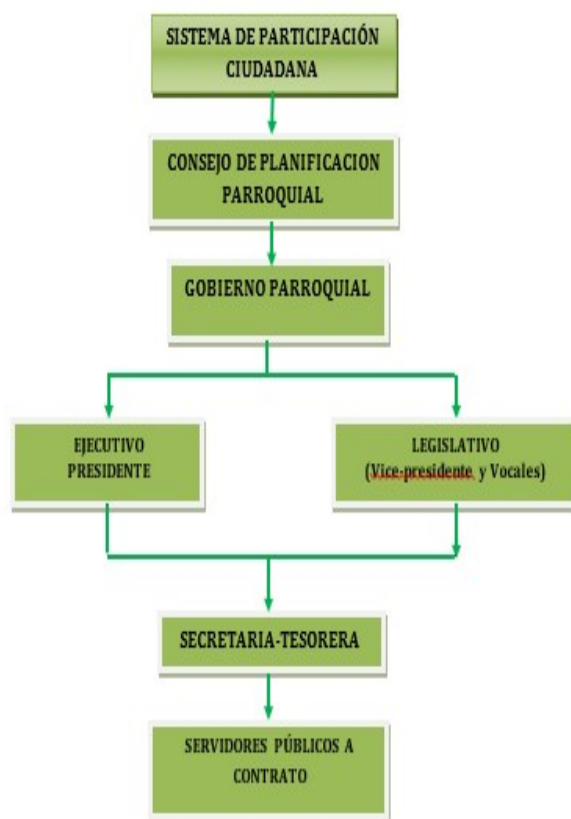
SISTEMA DE PARTICIPACIÓN CIUDADANA

CONSEJO DE PLANIFICACION PARROQUIAL

GOBIERNO PARROQUIAL

EJECUTIVO PRESIDENTE

LEGISLATIVO (Vice-presidente y Vocales)

SECRETARIA-TESORERA

SERVIDORES PÚBLICOS A CONTRATO